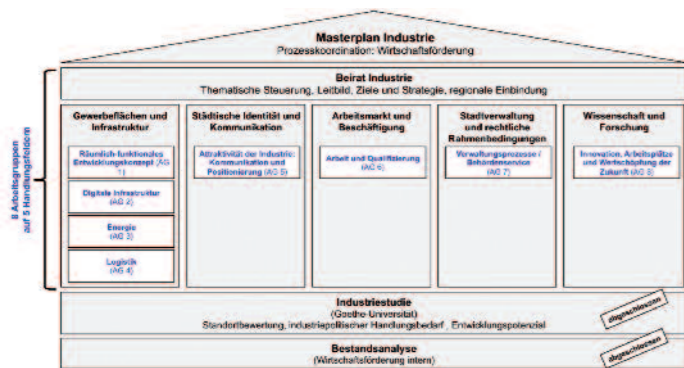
Masterplan Industrie
Prozesskoordination: Wirtschaftsförderung

Beirat Industrie
Thematische Steuerung, Leitbild, Ziele und Strategie, regionale Einbindung

8 Arbeitsgruppen auf 5 Handlungsfeldern

Gewerbeflächen und Infrastruktur

Räumlich-funktionales Entwicklungskonzept (AG 1)

Digitale Infrastruktur (AG 2)

Energie (AG 3)

Logistik (AG 4)

Städtische Identität und Kommunikation

Attraktivität der Industrie: Kommunikation und Positionierung (AG 5)

Arbeitsmarkt und Beschäftigung

Arbeit und Qualifizierung (AG 6)

Stadtverwaltung und rechtliche Rahmenbedingungen

Verwaltungsprozesse / Behördenservice (AG 7)

Wissenschaft und Forschung

Innovation, Arbeitsplätze und Wertschöpfung der Zukunft (AG 8)

Industriestudie
(Goethe-Universität)
Standortbewertung, industriepolitischer Handlungsbedarf , Entwicklungspotenzial

abgeschlossen

Bestandsanalyse
(Wirtschaftsförderung intern)

abgeschlossen